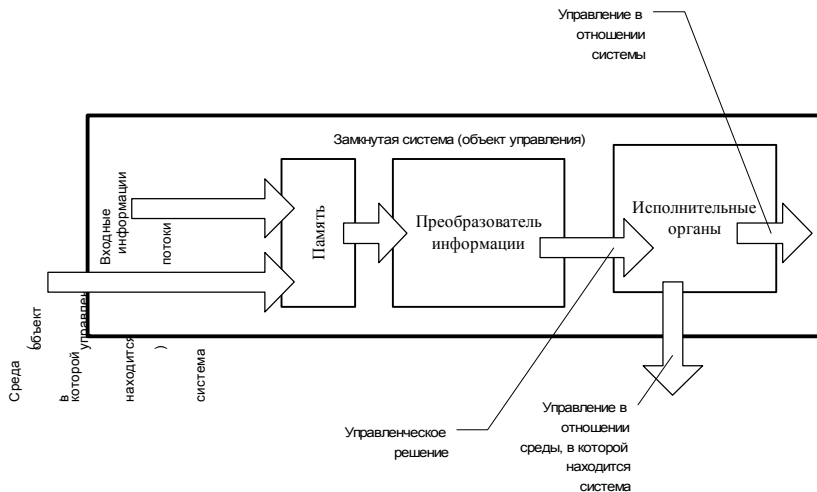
Управление в отношении системы

Замкнутая система (объект управления)

Входные информации потоки

Память

Преобразователь информации

Исполнительные органы

Среда в которой (объект управления) находится система

Управленческое решение

Управление в отношении среды, в которой находится система